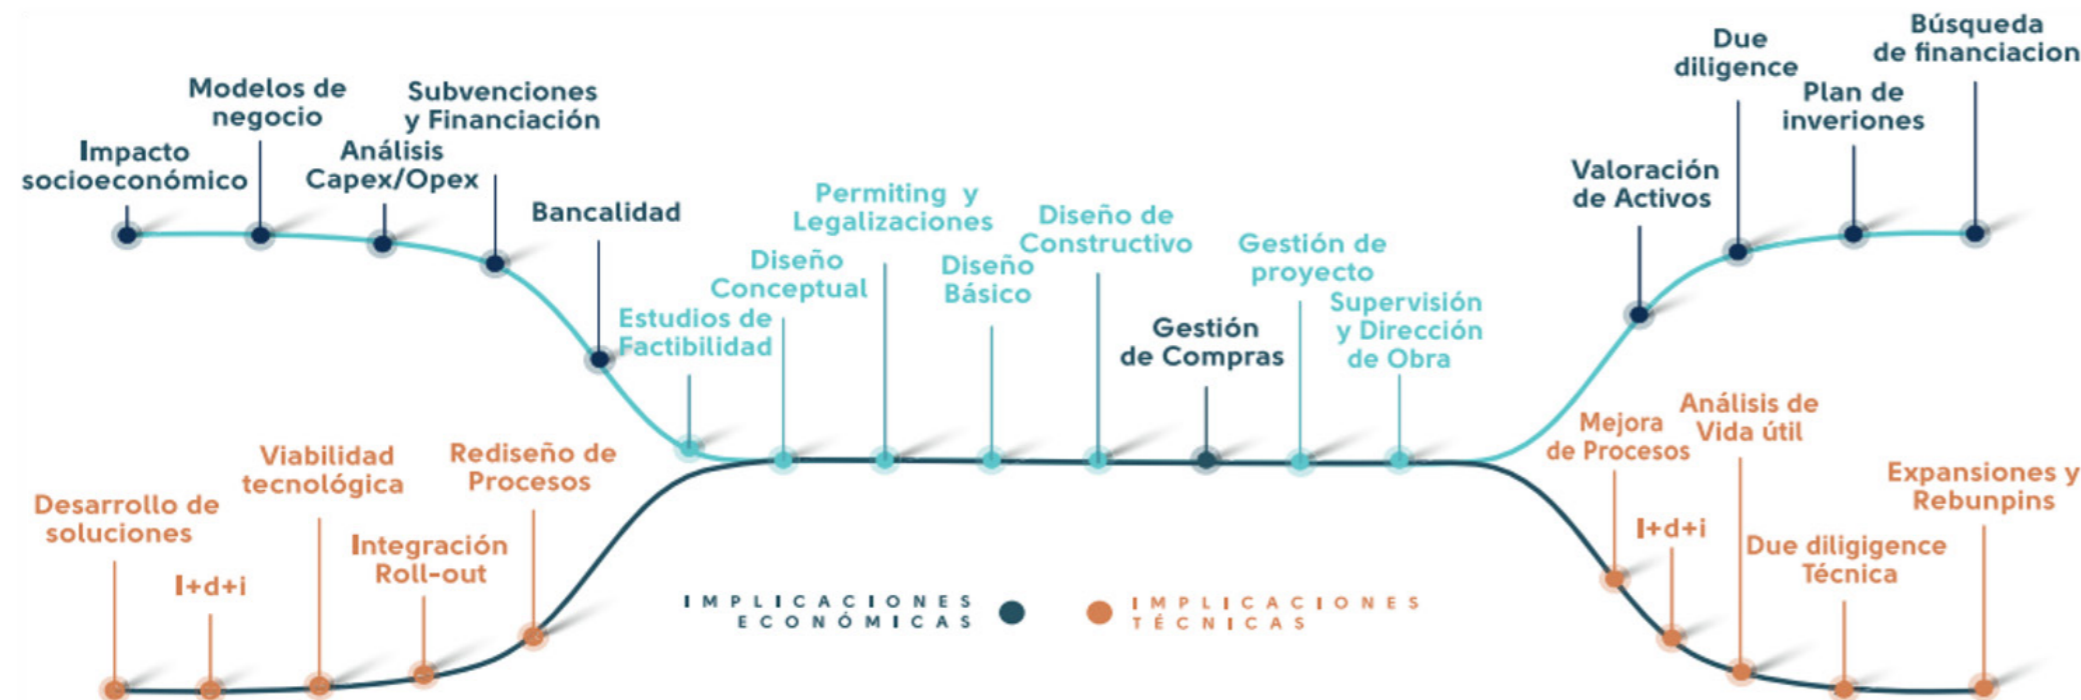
Impacto socioeconómico

Modelos de negocio

Análisis Capex/Opex

Subvenciones y Financiación

Bancalidad

Estudios de Factibilidad

Diseño Conceptual

Permiting y Legalizaciones

Diseño Básico

Diseño de Constructivo

Gestión de Compras

Gestión de proyecto

Supervisión y Dirección de Obra

Valoración de Activos

Due diligence

Plan de inveriones

Búsqueda de financiacion

Desarrollo de soluciones

I+d+i

Viabilidad tecnológica

Integración Roll-out

Rediseño de Procesos

IMPLICACIONES ECONÓMICAS

IMPLICACIONES TÉCNICAS

Mejora de Procesos

I+d+i

Análisis de Vida útil

Due diligigence Técnica

Expansiones y Rebunpins